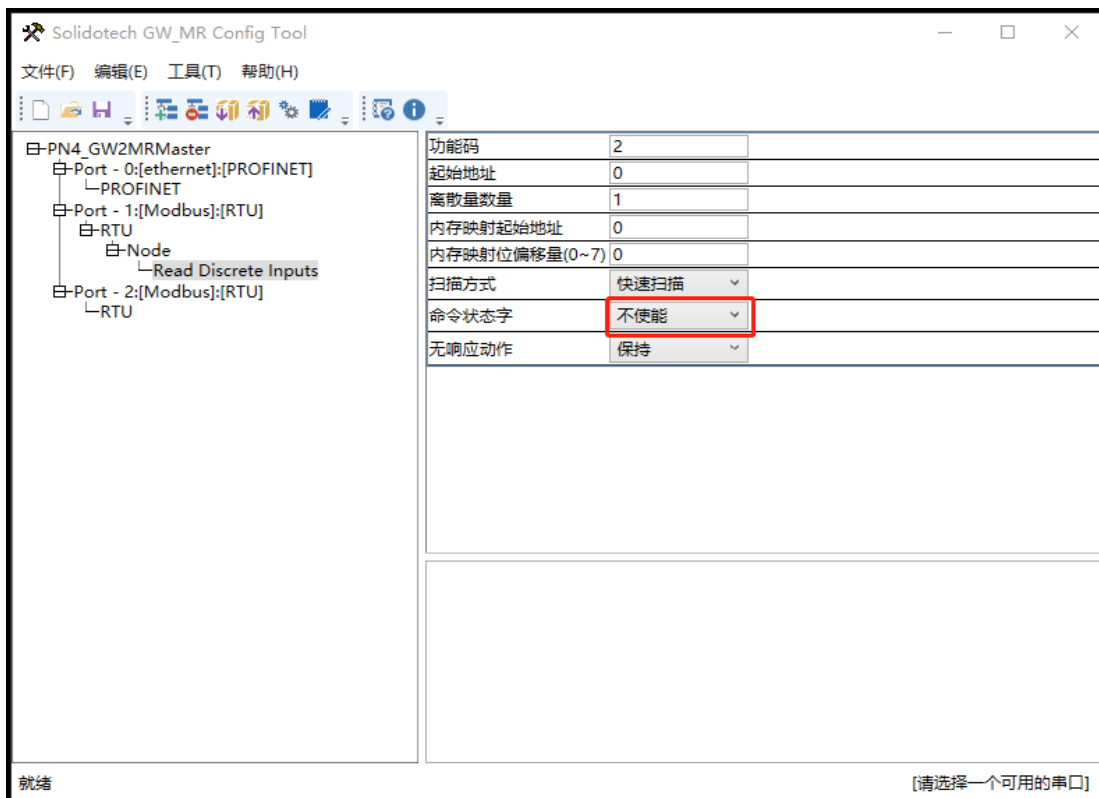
Solidotech GW_MR Config Tool

文件(F) 编辑(E) 工具(T) 帮助(H)

PN4_GW2MRMaster
Port - 0:[ethernet]:[PROFINET]
PROFINET
Port - 1:[Modbus]:[RTU]
RTU
Node
Read Discrete Inputs
Port - 2:[Modbus]:[RTU]
RTU

| | |
|---|---|
| 功能码 | 2 |
| 起始地址 | 0 |
| 离散量数量 | 1 |
| 内存映射起始地址 | 0 |
| 内存映射位偏移量(0~7) | 0 |
| 扫描方式 | 快速扫描 |
| 命令状态字 | 不使能 |
| 无响应动作 | 保持 |

就绪

[请选择一个可用的串口]